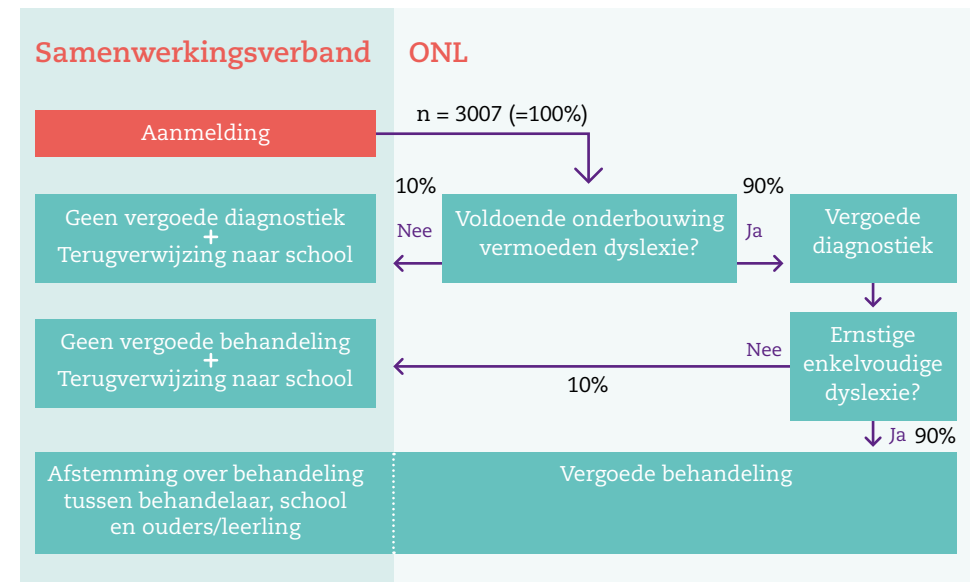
Samenwerkingsverband

ONL

Aanmelding

n = 3007 (=100%)

10%

90%

Geen vergoede diagnostiek
+
Terugverwijzing naar school

Nee

Voldoende onderbouwing vermoeden dyslexie?

Ja

Vergoede diagnostiek

Geen vergoede behandeling
+
Terugverwijzing naar school

Nee

Ernstige enkelvoudige dyslexie?

10%

Ja 90%

Afstemming over behandeling tussen behandelaar, school en ouders/leerling

Vergoede behandeling